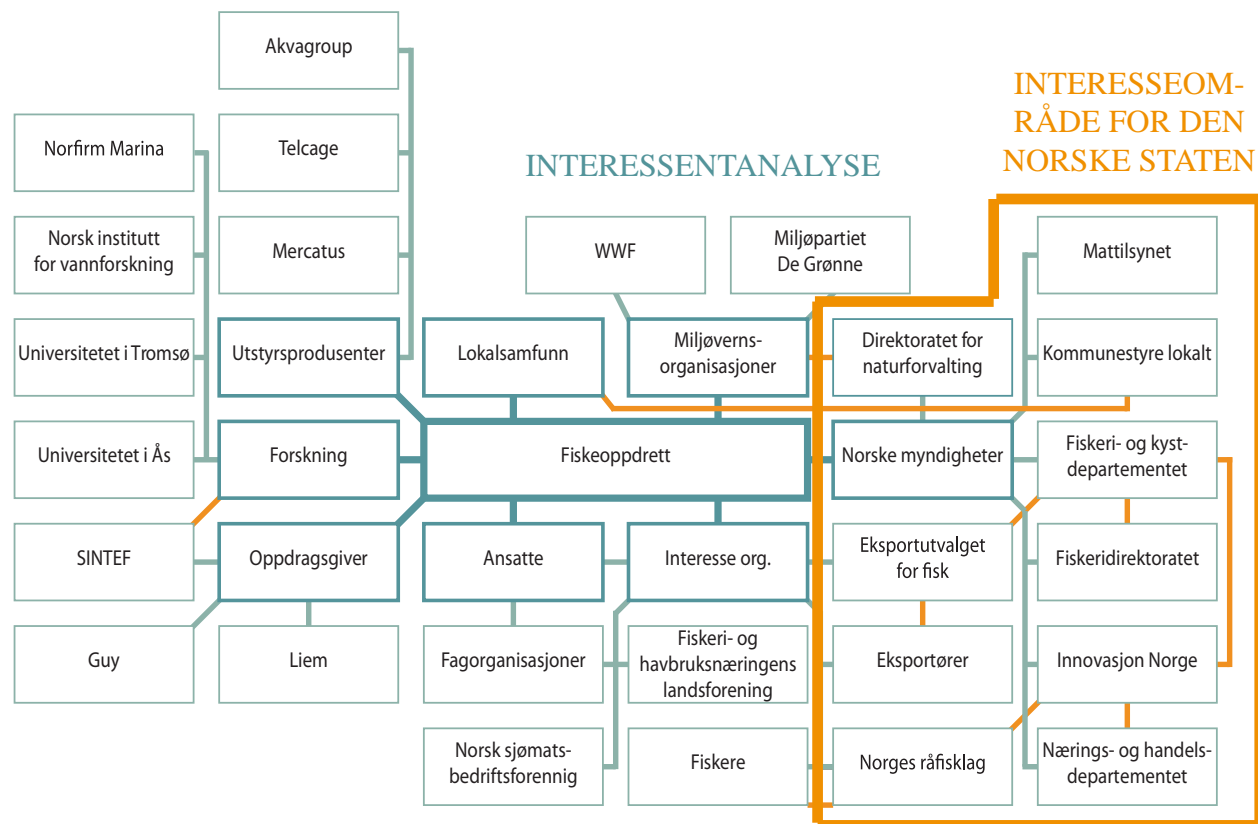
INTERESSEOMRÅDE FOR DEN NORSKE STATEN

INTERESSENTANALYSE

Akvagroup

Norfirm Marina

Telcage

Norsk institutt for vannforskning

Mercatus

WWF

Miljøpartiet De Grønne

Mattilsynet

Universitetet i Tromsø

Utstyrsprodusenter

Lokalsamfunn

Miljøvernsorganisasjoner

Direktoratet for naturforvalting

Kommunestyre lokalt

Universitetet i Ås

Forskning

Fiskeoppdrett

Norske myndigheter

Fiskeri- og kystdepartementet

SINTEF

Oppdragsgiver

Ansatte

Interesse org.

Eksportutvalget for fisk

Fiskeridirektoratet

Guy

Liem

Fagorganisasjoner

Fiskeri- og havbruksnæringens landsforening

Eksportører

Innovasjon Norge

Norsk sjømatsbedriftsforennig

Fiskere

Norges råfisklag

Nærings- og handelsdepartementet